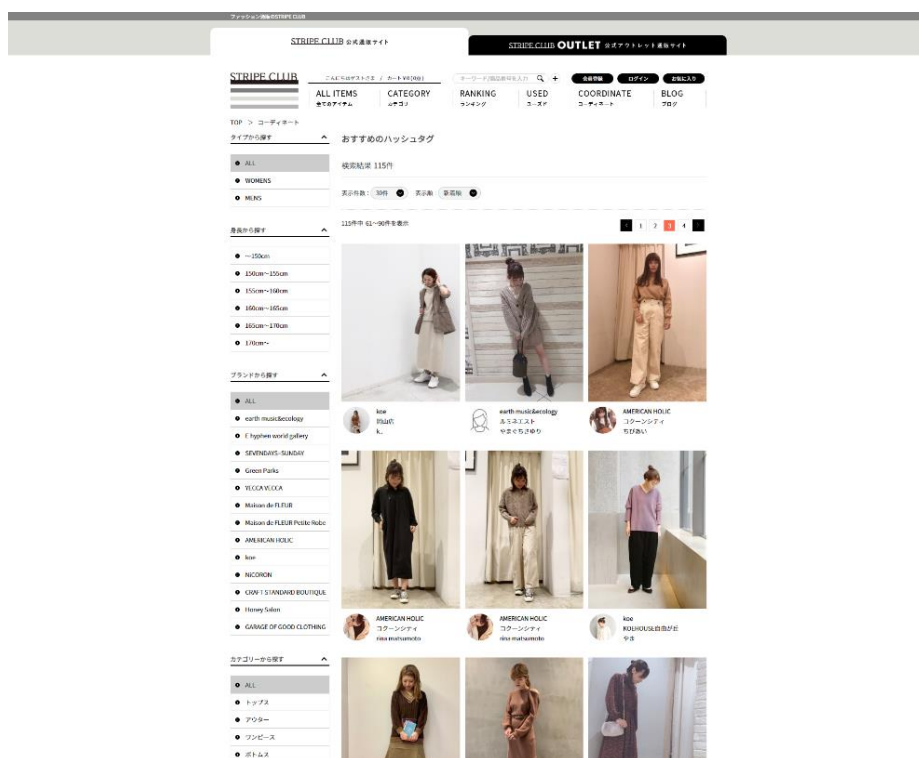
ファッション通販のSTRIPE CLUB

STRIPE CLUB 公式通販サイト

STRIPE CLUB OUTLET 公式アウトレット通販サイト

STRIPE CLUB

こんにちはゲストさま / カート¥0(0点)

キーワード(商品番号)を入力

会員登録 ログイン お気に入り

ALL ITEMS 全てのアイテム
CATEGORY カテゴリ
RANKING ランキング
USED ユーズド
COORDINATE コーディネート
BLOG ブログ

TOP > コーディネート

タイプから探す

ALL
WOMENS
MENS

身長から探す

~150cm
150cm~155cm
155cm~160cm
160cm~165cm
165cm~170cm
170cm~

ブランドから探す

ALL
earth music&ecology
E hyphen world gallery
SEVENDAYS=SUNDAY
Green Parks
YECCA VECCA
Maison de FLEUR
Maison de FLEUR Petite Robe
AMERICAN HOLIC
koe
NICORON
CRAFT STANDARD BOUTIQUE
Honey Salon
GARAGE OF GOOD CLOTHING

カテゴリーから探す

ALL
トップス
アウター
ワンピース
ボトムス

おすすめのハッシュタグ

検索結果 115件

表示件数: 30件 表示順: 新着順

115件中 61~90件を表示

1 2 3 4

koe
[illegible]
k..

earth music&ecology
ルミネエスト
やまぐちさゆり

AMERICAN HOLIC
コクーンシティ
ちびあい

AMERICAN HOLIC
コクーンシティ
nisa matsumoto

AMERICAN HOLIC
コクーンシティ
nisa matsumoto

koe
KOEHOUSE自由が丘
やま